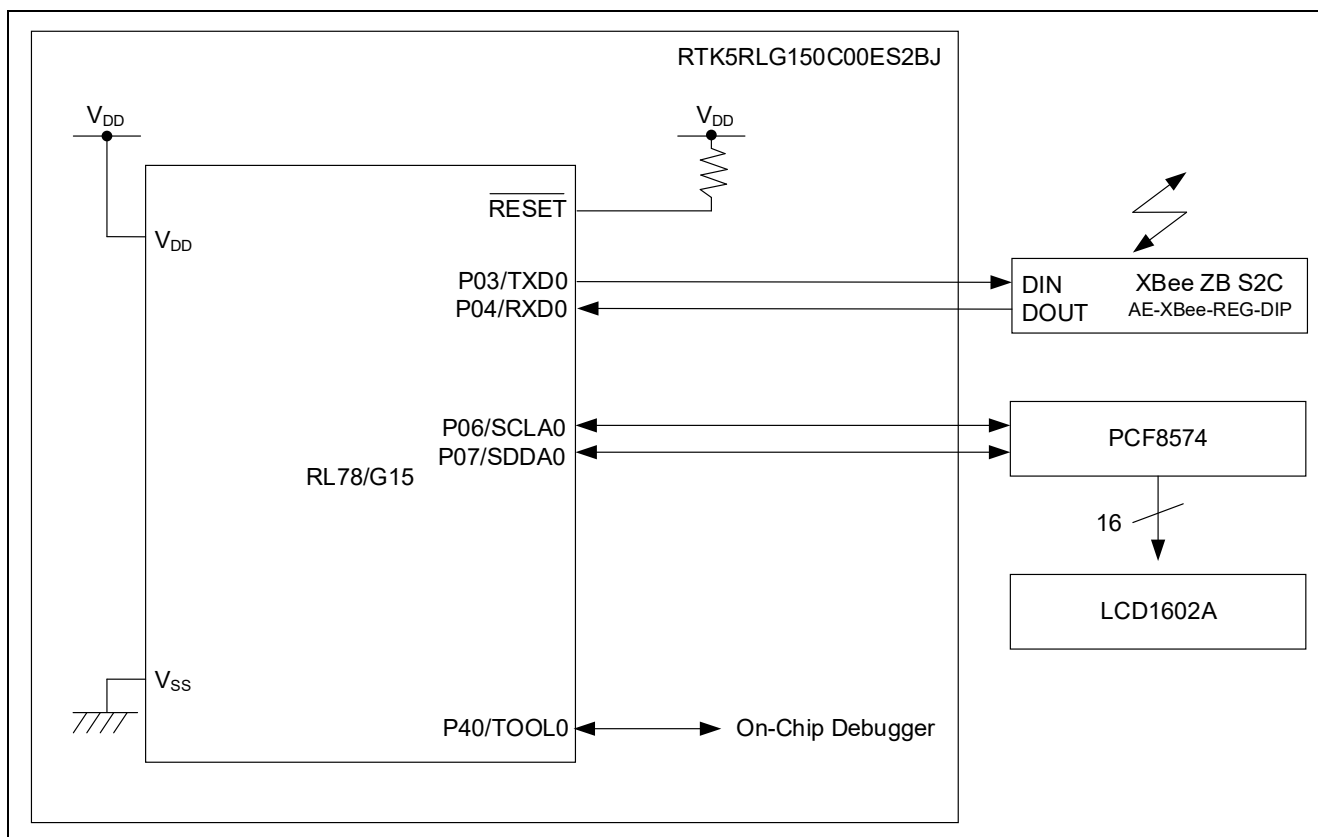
RTK5RLG150C00ES2BJ

$V_{DD}$

$V_{DD}$

$\overline{RESET}$

$V_{DD}$

P03/TXD0

P04/RXD0

DIN
DOUT

XBee ZB S2C
AE-XBee-REG-DIP

P06/SCLA0

P07/SDDA0

RL78/G15

PCF8574

16

LCD1602A

$V_{SS}$

P40/TOOL0

On-Chip Debugger